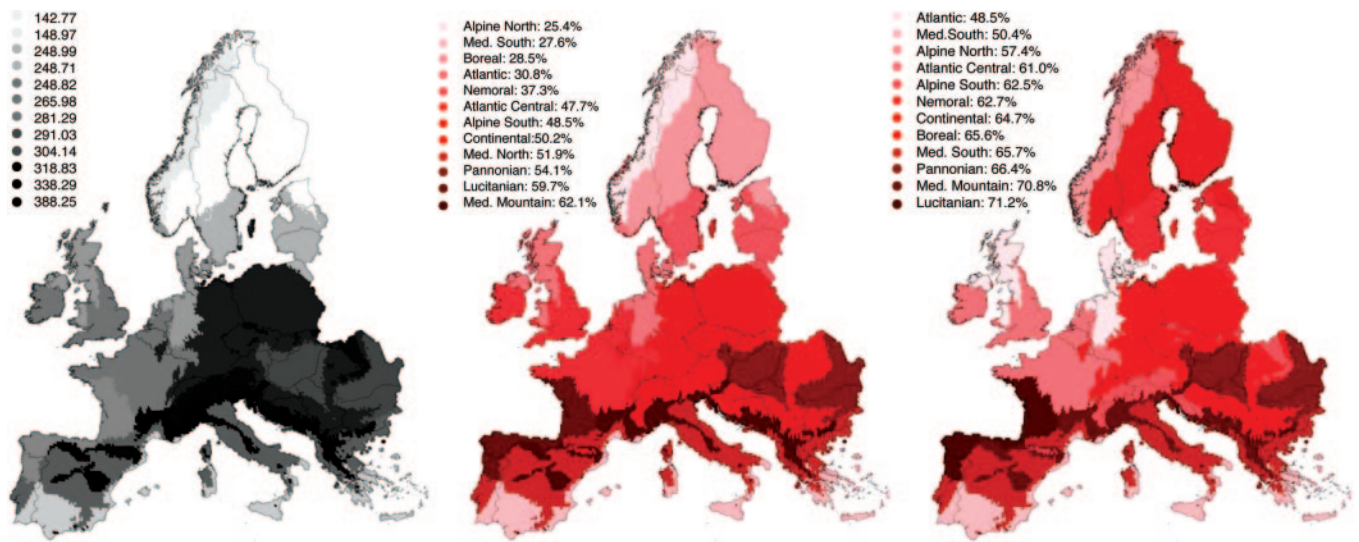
142.77
148.97
248.99
248.71
248.82
265.98
281.29
291.03
304.14
318.83
338.29
388.25

Alpine North: 25.4%
Med. South: 27.6%
Boreal: 28.5%
Atlantic: 30.8%
Nemoral: 37.3%
Atlantic Central: 47.7%
Alpine South: 48.5%
Continental: 50.2%
Med. North: 51.9%
Pannonian: 54.1%
Lucitanian: 59.7%
Med. Mountain: 62.1%

Atlantic: 48.5%
Med.South: 50.4%
Alpine North: 57.4%
Atlantic Central: 61.0%
Alpine South: 62.5%
Nemoral: 62.7%
Continental: 64.7%
Boreal: 65.6%
Med. South: 65.7%
Pannonian: 66.4%
Med. Mountain: 70.8%
Lucitanian: 71.2%